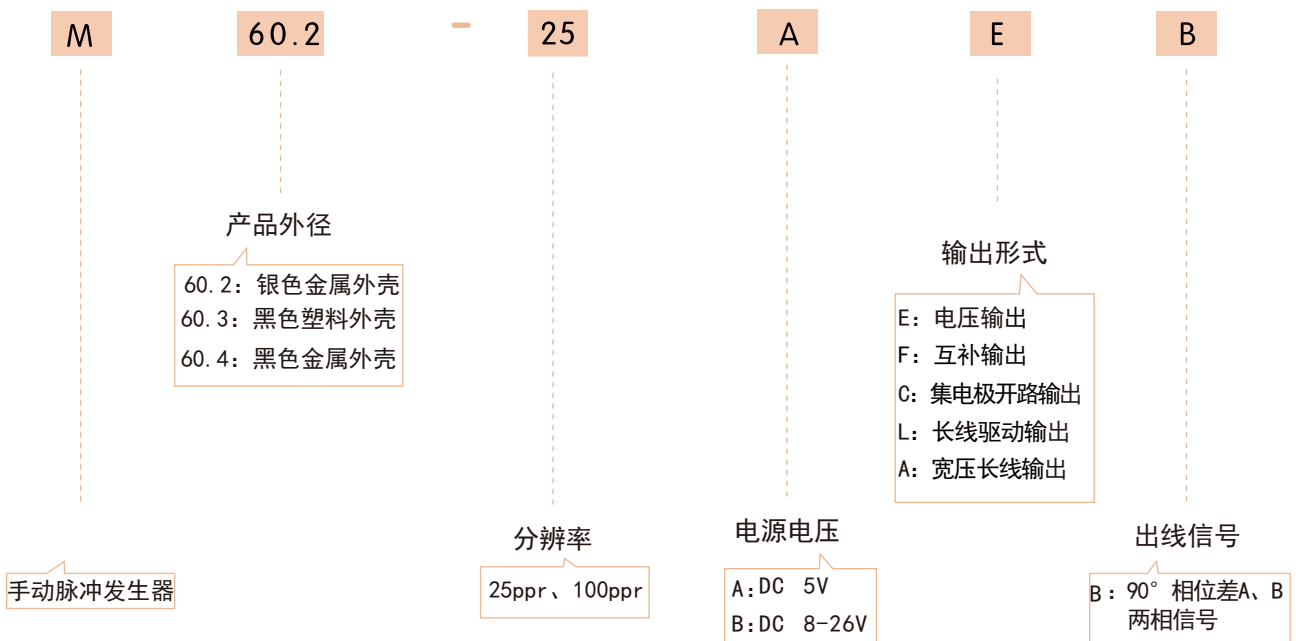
M 60.2 - 25 A E B

产品外径

60.2：银色金属外壳
60.3：黑色塑料外壳
60.4：黑色金属外壳

输出形式

E：电压输出
F：互补输出
C：集电极开路输出
L：长线驱动输出
A：宽压长线输出

分辨率

25ppr、100ppr

电源电压

A:DC 5V
B:DC 8-26V

出线信号

B：90°相位差A、B两相信号

手动脉冲发生器